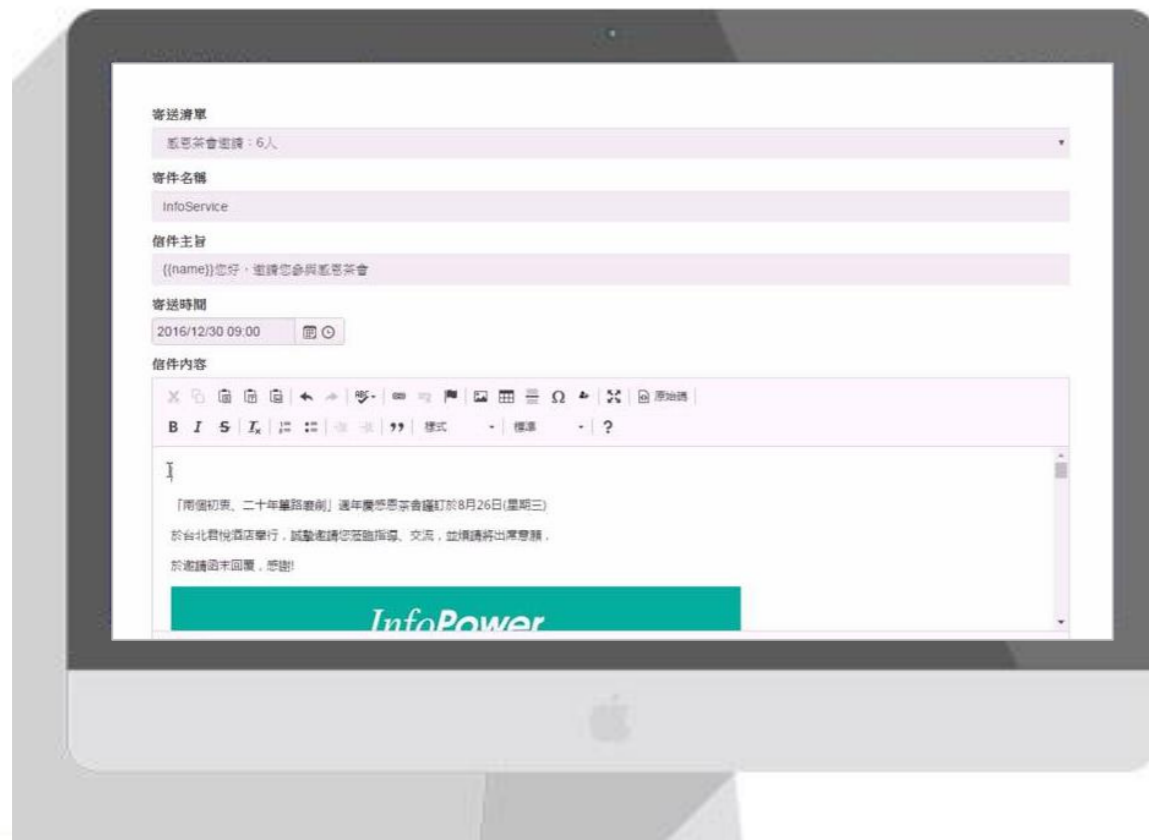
寄送清單

感恩茶會邀請：6人

寄件名稱

InfoService

信件主旨

{{name}}您好，邀請您參與感恩茶會

寄送時間

2016/12/30 09:00

信件內容

原始碼

B I S $I_x$ 99 樣式 標準 ?

「兩個初衷、二十年築路巔刻」週年慶感恩茶會謹訂於8月26日(星期三)

於台北君悅酒店舉行，誠摯邀請您蒞臨指導、交流，並煩請將出席意願，

於邀請函末回覆，感謝!

InfoPower